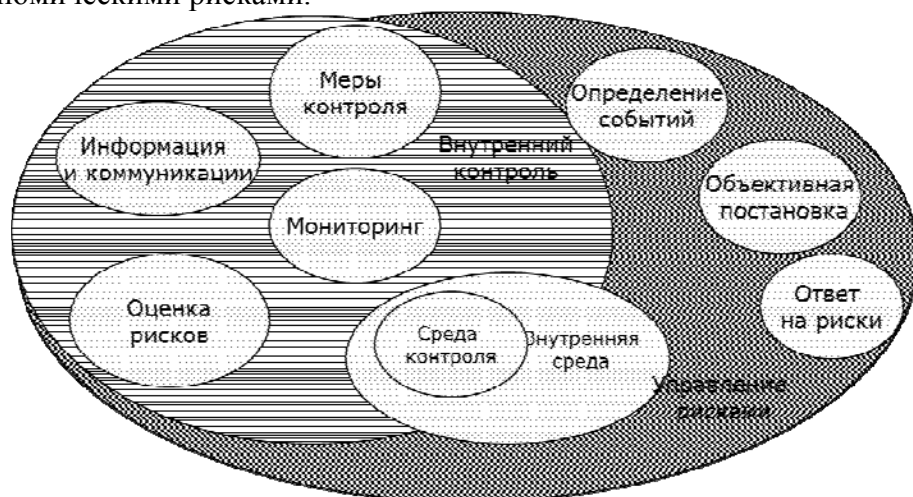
номическими рисками.

Меры контроля

Информация и коммуникации

Внутренний контроль

Определение событий

Объективная постановка

Мониторинг

Оценка рисков

Среда контроля

Внутренняя среда

Ответ на риски

Управление рисками